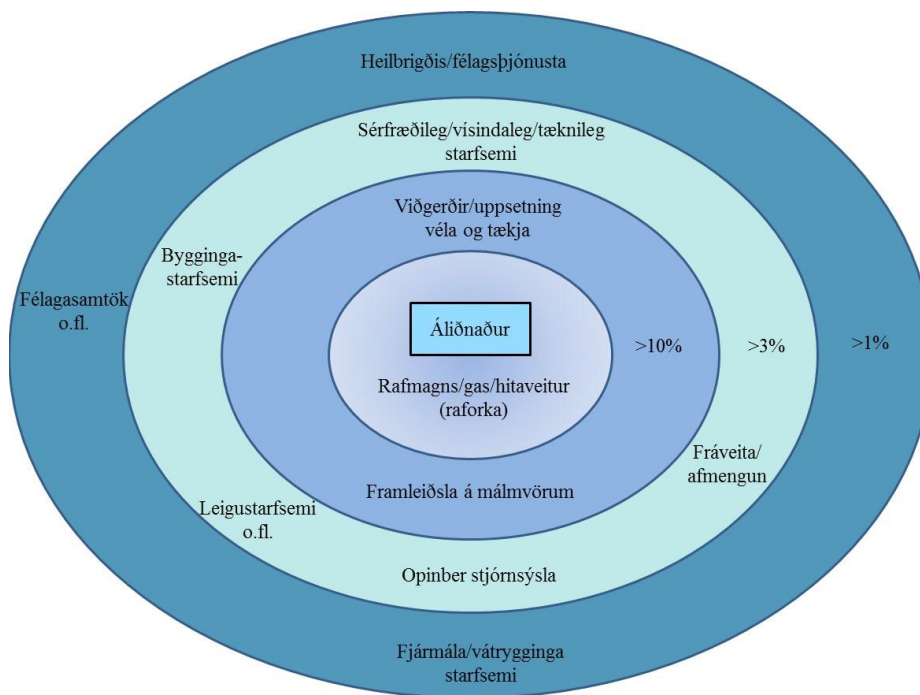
Heilbrigðis/félagsþjónusta

Sérfræðileg/vísindaleg/tæknileg starfsemi

Viðgerðir/uppsetning véla og tækja

Bygginga-starfsemi

Félagasamtök o.fl.

Áliðnaður

>10%

>3%

>1%

Rafmagns/gas/hitaveitur (raforka)

Fráveita/ afmengun

Framleiðsla á málmvörum

Leigustarfsemi o.fl.

Opinber stjórnsýsla

Fjármála/vátrygginga starfsemi